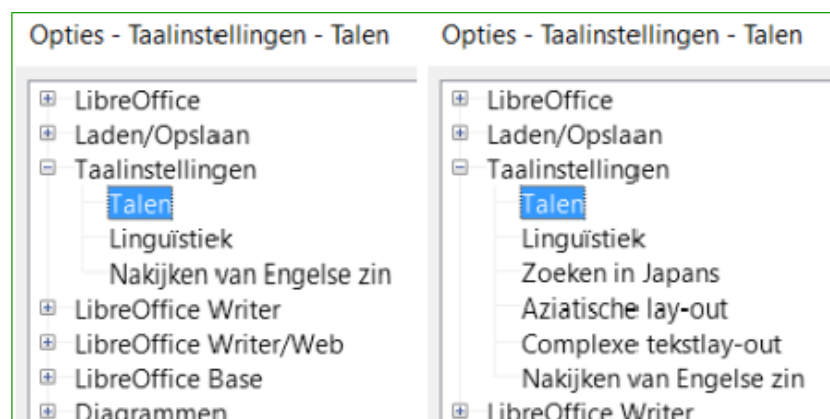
Opties - Taalinstellingen - Talen

LibreOffice
Laden/Opslaan
Taalinstellingen
Talen
Linguïstiek
Nakijken van Engelse zin
LibreOffice Writer
LibreOffice Writer/Web
LibreOffice Base
Diagrammen

Opties - Taalinstellingen - Talen

LibreOffice
Laden/Opslaan
Taalinstellingen
Talen
Linguïstiek
Zoeken in Japans
Aziatische lay-out
Complexe tekstlay-out
Nakijken van Engelse zin
LibreOffice Writer